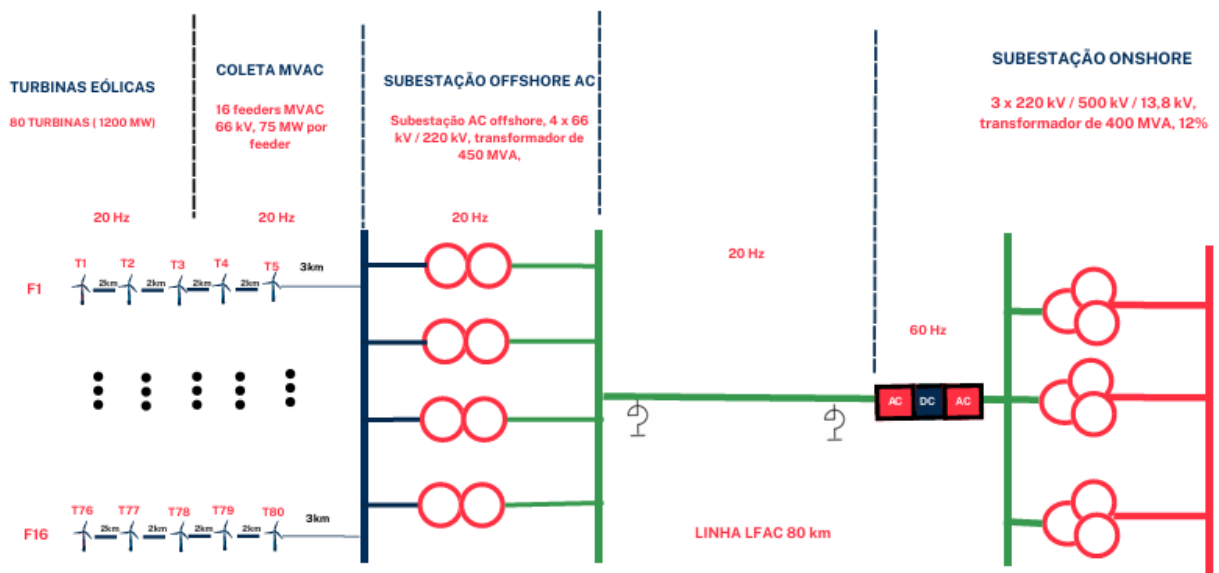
TURBINAS EÓLICAS

80 TURBINAS ( 1200 MW)

COLETA MVAC

16 feeders MVAC 66 kV, 75 MW por feeder

SUBESTAÇÃO OFFSHORE AC

Subestação AC offshore, 4 x 66 kV / 220 kV, transformador de 450 MVA,

SUBESTAÇÃO ONSHORE

3 x 220 kV / 500 kV / 13,8 kV, transformador de 400 MVA, 12%

20 Hz

20 Hz

20 Hz

20 Hz

60 Hz

T1 T2 T3 T4 T5

3km

F1

2km 2km 2km 2km

AC DC AC

T76 T77 T78 T79 T80

3km

F16

2km 2km 2km 2km

LINHA LFAC 80 km